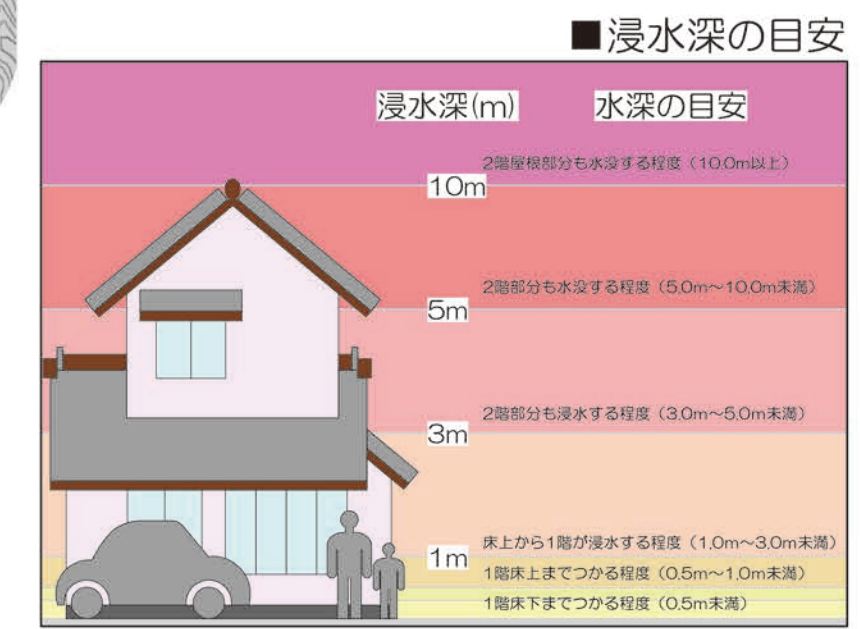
■浸水深の目安

浸水深(m)　水深の目安

2階屋根部分も水没する程度（10.0m以上）

10m

2階部分も水没する程度（5.0m～10.0m未満）

5m

2階部分も浸水する程度（3.0m～5.0m未満）

3m

床上から1階が浸水する程度（1.0m～3.0m未満）

1m

1階床上までつかる程度（0.5m～1.0m未満）

1階床下までつかる程度（0.5m未満）